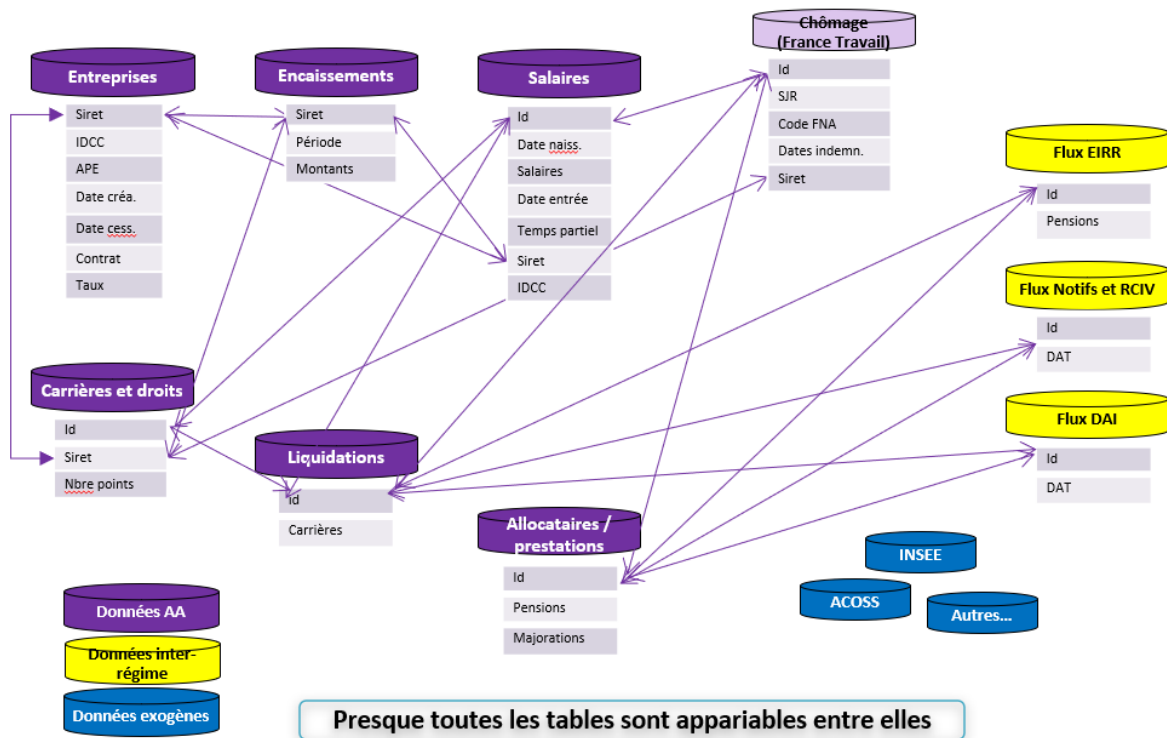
Chômage
(France Travail)

Entreprises

Siret
IDCC
APE
Date créa.
Date cess.
Contrat
Taux

Encaissements

Siret
Période
Montants

Salaires

Id
Date naiss.
Salaires
Date entrée
Temps partiel
Siret
IDCC

Id
SJR
Code FNA
Dates indemn.
Siret

Flux EIRR

Id
Pensions

Flux Notifs et RCIV

Id
DAT

Flux DAI

Id
DAT

Carrières et droits

Id
Siret
Nbre points

Liquidations

Id
Carrières

Allocataires / prestations

Id
Pensions
Majorations

INSEE
ACOSS
Autres…

Données AA
Données inter-régime
Données exogènes

Presque toutes les tables sont appariables entre elles